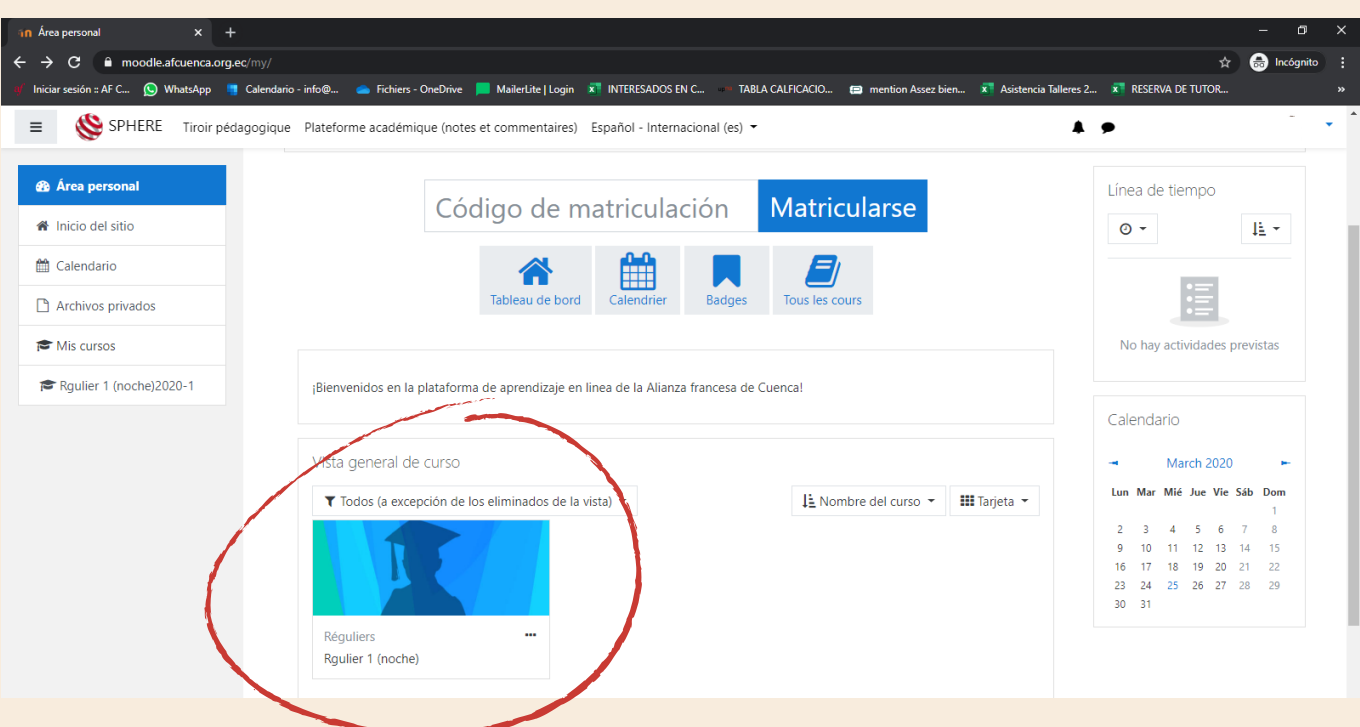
Área personal ×
+
moodle.afcuenca.org.ec/my/
Incógnito
Iniciar sesión :: AF C... WhatsApp Calendario - info@... Fichiers - OneDrive MailerLite | Login INTERESADOS EN C... TABLA CALFICACIO... mention Assez bien... Asistencia Talleres 2... RESERVA DE TUTOR...

SPHERE Tiroir pédagogique Plateforme académique (notes et commentaires) Español - Internacional (es)

Área personal
Inicio del sitio
Calendario
Archivos privados
Mis cursos
Rgulier 1 (noche)2020-1

Código de matriculación Matricularse

Tableau de bord
Calendrier
Badges
Tous les cours

¡Bienvenidos en la plataforma de aprendizaje en linea de la Alianza francesa de Cuenca!

Vista general de curso

Todos (a excepción de los eliminados de la vista)
Nombre del curso
Tarjeta

Réguliers
Rgulier 1 (noche)

Línea de tiempo

No hay actividades previstas

Calendario

March 2020

| Lun | Mar | Mié | Jue | Vie | Sáb | Dom |
|---|---|---|---|---|---|---|
| | | | | | | 1 |
| 2 | 3 | 4 | 5 | 6 | 7 | 8 |
| 9 | 10 | 11 | 12 | 13 | 14 | 15 |
| 16 | 17 | 18 | 19 | 20 | 21 | 22 |
| 23 | 24 | 25 | 26 | 27 | 28 | 29 |
| 30 | 31 | | | | | |